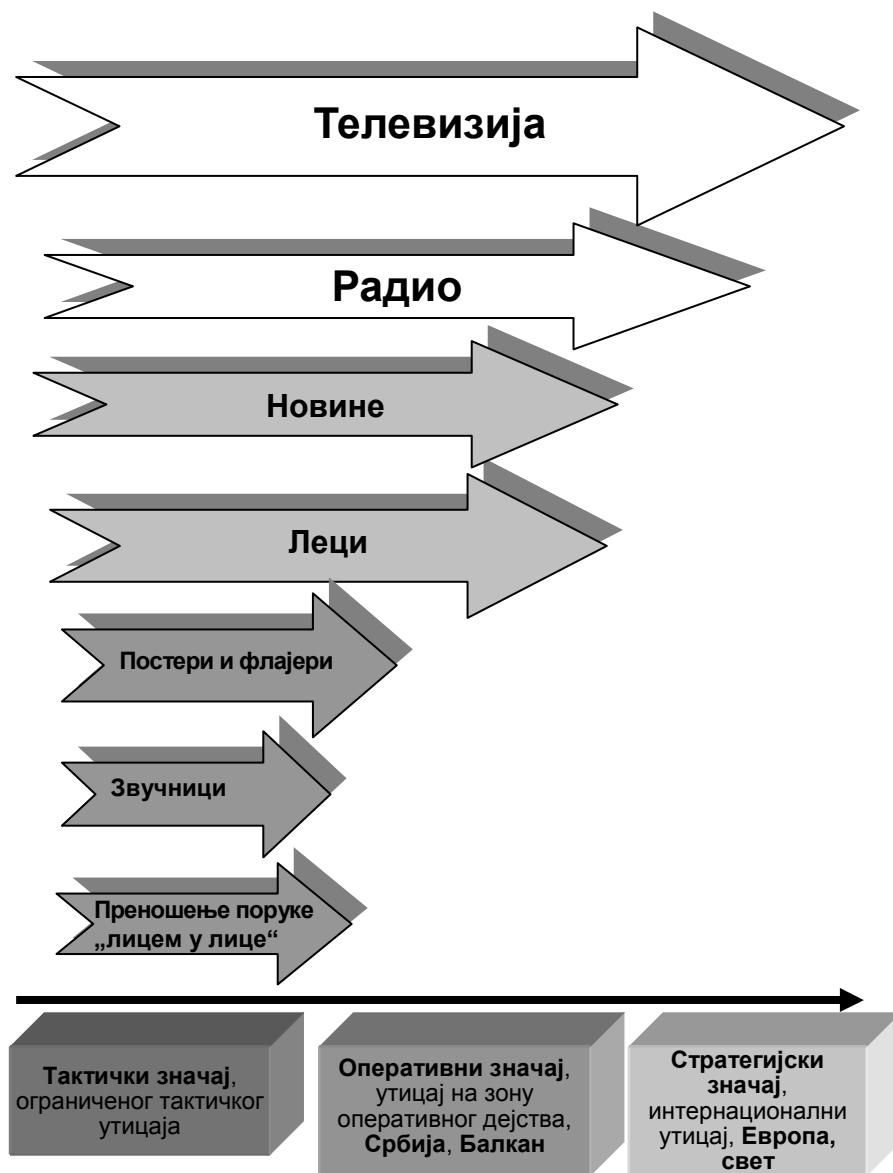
Телевизија

Радио

Новине

Леци

Постери и флајери

Звучници

Преношење поруке „лицем у лице“

Тактички значај, ограниченог тактичког утицаја

Оперативни значај, утицај на зону оперативног дејства, Србија, Балкан

Стратегијски значај, интернационални утицај, Европа, свет